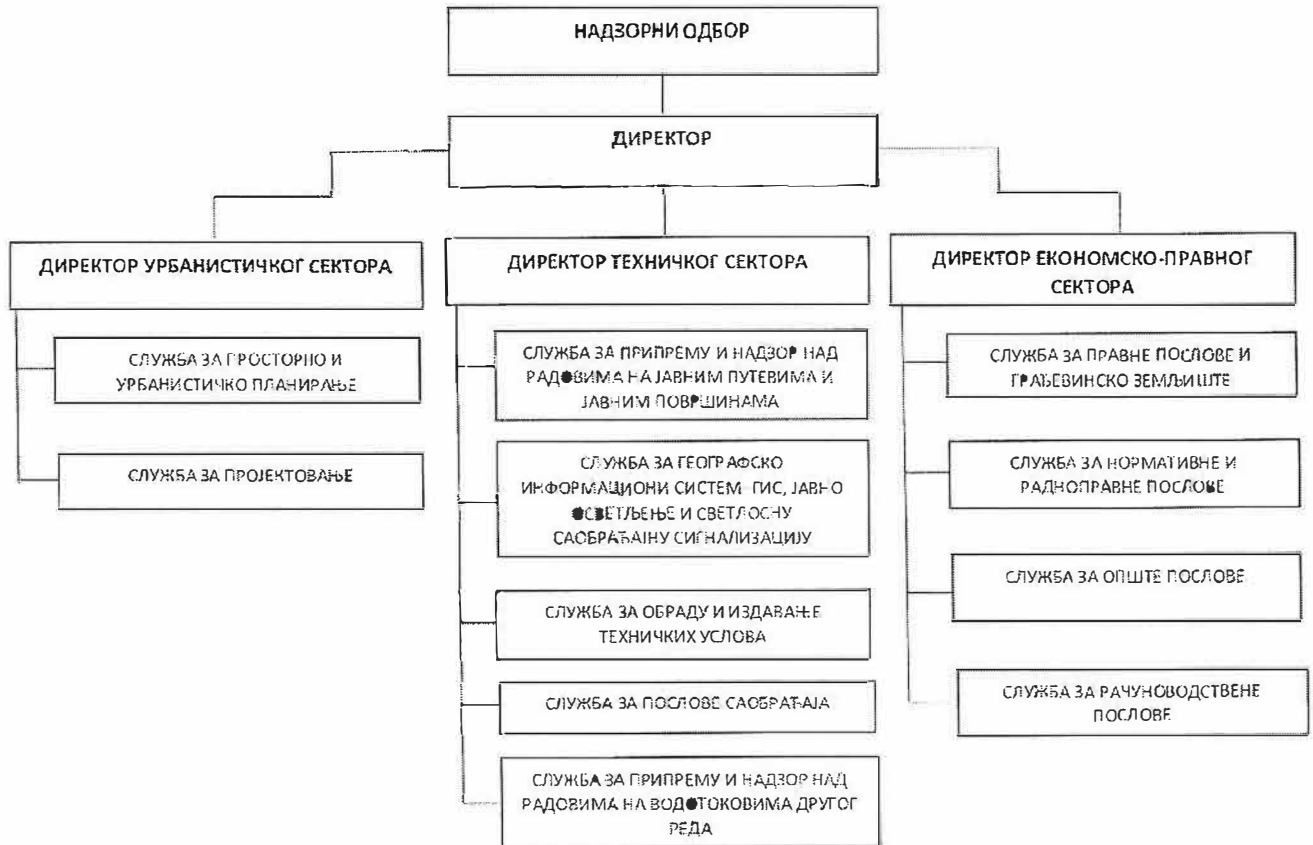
НАДЗОРНИ ОДБОР

ДИРЕКТОР

ДИРЕКТОР УРБАНИСТИЧКОГ СЕКТОРА

СЛУЖБА ЗА ПРОСТОРНО И УРБАНИСТИЧКО ПЛАНИРАЊЕ

СЛУЖБА ЗА ПРОЈЕКТОВАЊЕ

ДИРЕКТОР ТЕХНИЧКОГ СЕКТОРА

СЛУЖБА ЗА ПРИПРЕМУ И НАДЗОР НАД РАДОВИМА НА ЈАВНИМ ПУТЕВИМА И ЈАВНИМ ПОВРШИНАМА

СЛУЖБА ЗА ГЕОГРАФСКО ИНФОРМАЦИОНИ СИСТЕМ ГИС, ЈАВНО ОСВЕТЉЕЊЕ И СВЕТЛОСНУ САОБРАЋАЈНУ СИГНАЛИЗАЦИЈУ

СЛУЖБА ЗА ОБРАДУ И ИЗДАВАЊЕ ТЕХНИЧКИХ УСЛОВА

СЛУЖБА ЗА ПОСЛОВЕ САОБРАЋАЈА

СЛУЖБА ЗА ПРИПРЕМУ И НАДЗОР НАД РАДОВИМА НА ВОДОТОКОВИМА ДРУГОГ РЕДА

ДИРЕКТОР ЕКОНОМСКО-ПРАВНОГ СЕКТОРА

СЛУЖБА ЗА ПРАВНЕ ПОСЛОВЕ И ГРАЂЕВИНСКО ЗЕМЉИШТЕ

СЛУЖБА ЗА НОРМАТИВНЕ И РАДНОПРАВНЕ ПОСЛОВЕ

СЛУЖБА ЗА ОПШТЕ ПОСЛОВЕ

СЛУЖБА ЗА РАЧУНОВОДСТВЕНЕ ПОСЛОВЕ